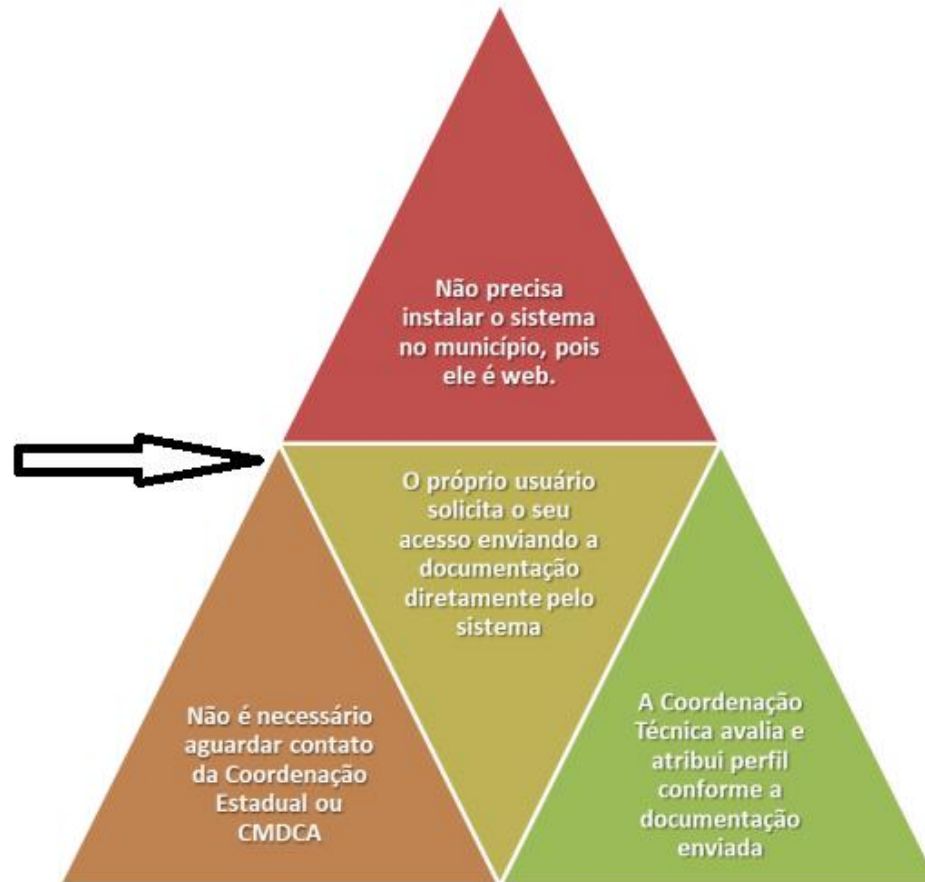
Não precisa instalar o sistema no município, pois ele é web.

O próprio usuário solicita o seu acesso enviando a documentação diretamente pelo sistema

Não é necessário aguardar contato da Coordenação Estadual ou CMDCA

A Coordenação Técnica avalia e atribui perfil conforme a documentação enviada